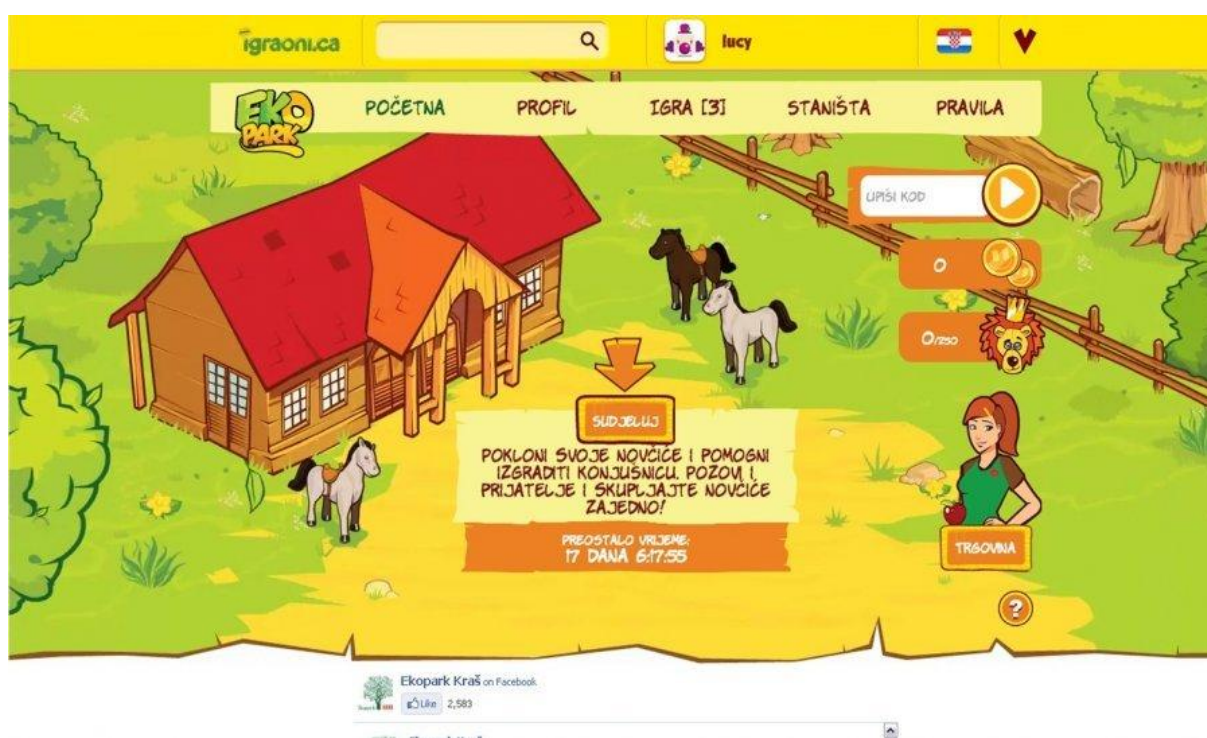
igraoni.ca

lucy

EKO PARK

POČETNA

PROFIL

IGRA [3]

STANIŠTA

PRAVILA

UPIŠI KOD

0

0/250

SUDJELUJ

POKLONI SVOJE NOVČIĆE I POMOGNI IZGRADITI KONJUŠNICU. POZOVI PRIJATELJE I SKUPLJAJTE NOVČIĆE ZAJEDNO!

PREOSTALO VRIJEME:
17 DANA 6:17:55

TRGOVINA

?

Ekopark Kraš on Facebook

Like 2,583

Ekopark Kraš